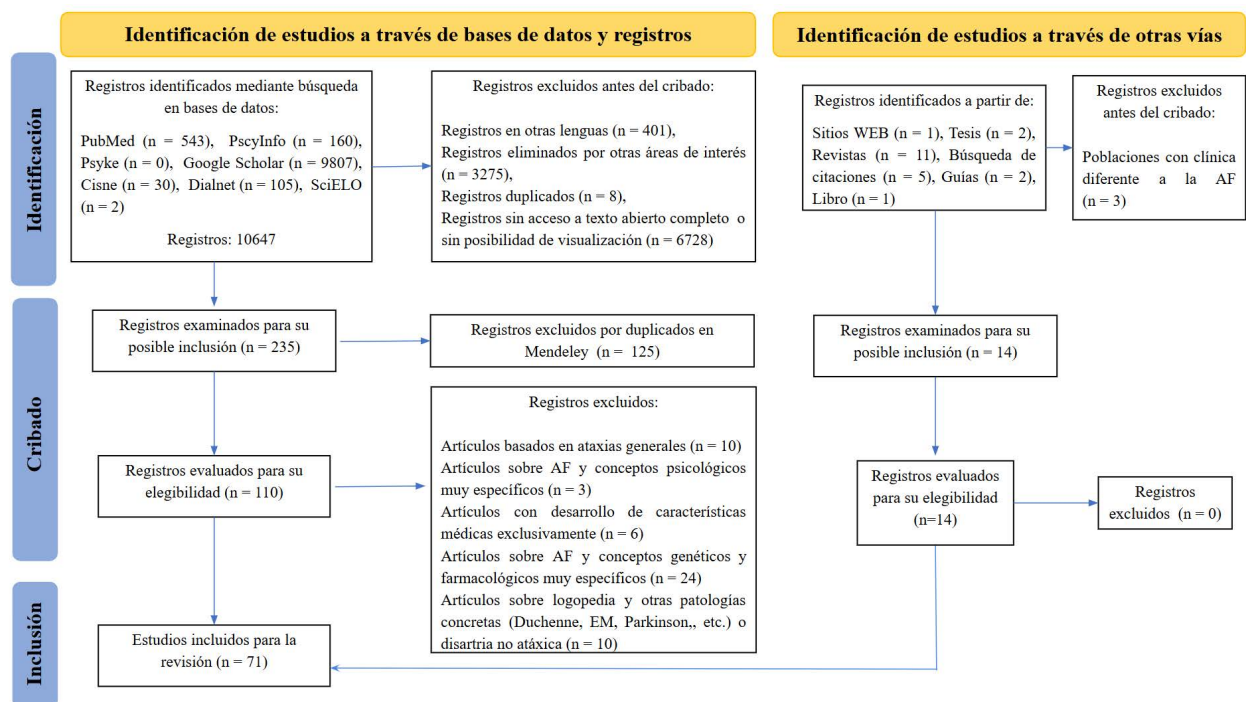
Identificación de estudios a través de bases de datos y registros

Identificación de estudios a través de otras vías

Identificación

Registros identificados mediante búsqueda en bases de datos:

PubMed (n = 543), PscyInfo (n = 160), Psyke (n = 0), Google Scholar (n = 9807), Cisne (n = 30), Dialnet (n = 105), SciELO (n = 2)

Registros: 10647

Registros excluidos antes del cribado:

Registros en otras lenguas (n = 401),
Registros eliminados por otras áreas de interés (n = 3275),
Registros duplicados (n = 8),
Registros sin acceso a texto abierto completo o sin posibilidad de visualización (n = 6728)

Registros identificados a partir de:

Sitios WEB (n = 1), Tesis (n = 2), Revistas (n = 11), Búsqueda de citaciones (n = 5), Guías (n = 2), Libro (n = 1)

Registros excluidos antes del cribado:

Poblaciones con clínica diferente a la AF (n = 3)

Cribado

Registros examinados para su posible inclusión (n = 235)

Registros excluidos por duplicados en Mendeley (n = 125)

Registros examinados para su posible inclusión (n = 14)

Registros excluidos:

Artículos basados en ataxias generales (n = 10)
Artículos sobre AF y conceptos psicológicos muy específicos (n = 3)
Artículos con desarrollo de características médicas exclusivamente (n = 6)
Artículos sobre AF y conceptos genéticos y farmacológicos muy específicos (n = 24)
Artículos sobre logopedia y otras patologías concretas (Duchenne, EM, Parkinson,, etc.) o disartria no atáxica (n = 10)

Registros evaluados para su elegibilidad (n = 110)

Registros evaluados para su elegibilidad (n=14)

Registros excluidos (n = 0)

Inclusión

Estudios incluidos para la revisión (n = 71)